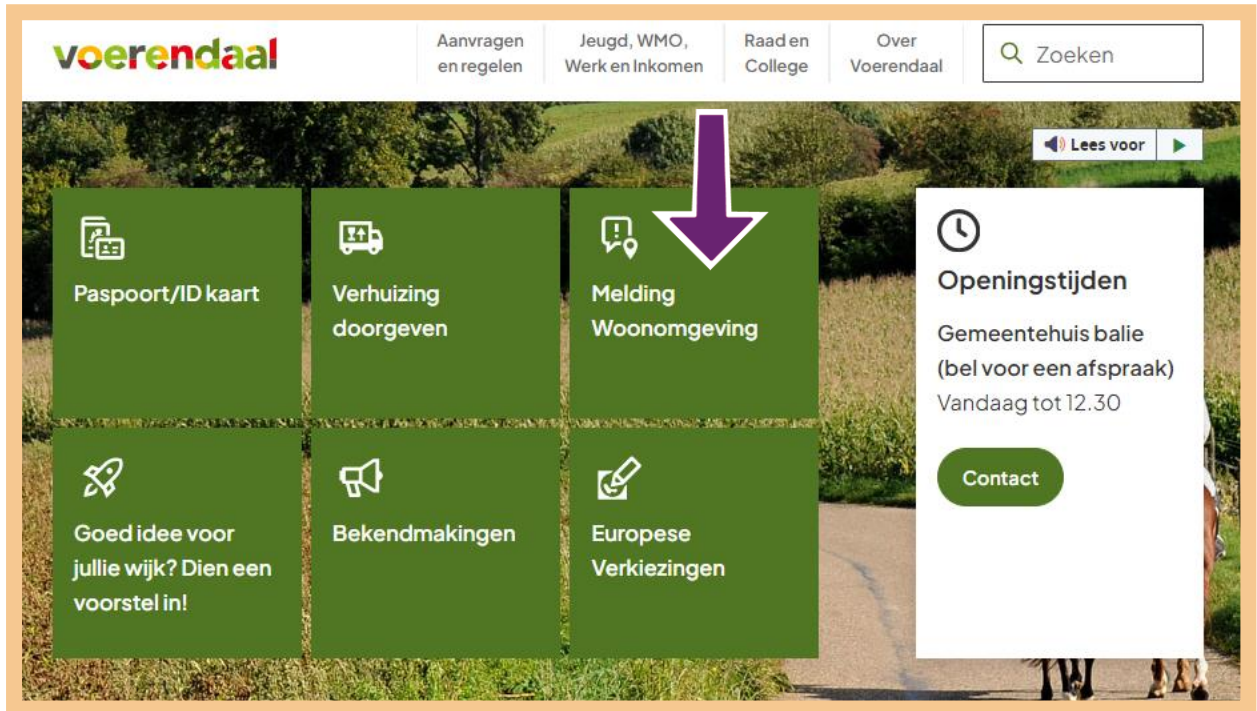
voerendaal

Aanvragen en regelen

Jeugd, WMO, Werk en Inkomen

Raad en College

Over Voerendaal

Zoeken

Lees voor

Paspoort/ID kaart

Verhuizing doorgeven

Melding Woonomgeving

Openingstijden

Gemeentehuis balie (bel voor een afspraak)

Vandaag tot 12.30

Contact

Goed idee voor jullie wijk? Dien een voorstel in!

Bekendmakingen

Europese Verkiezingen